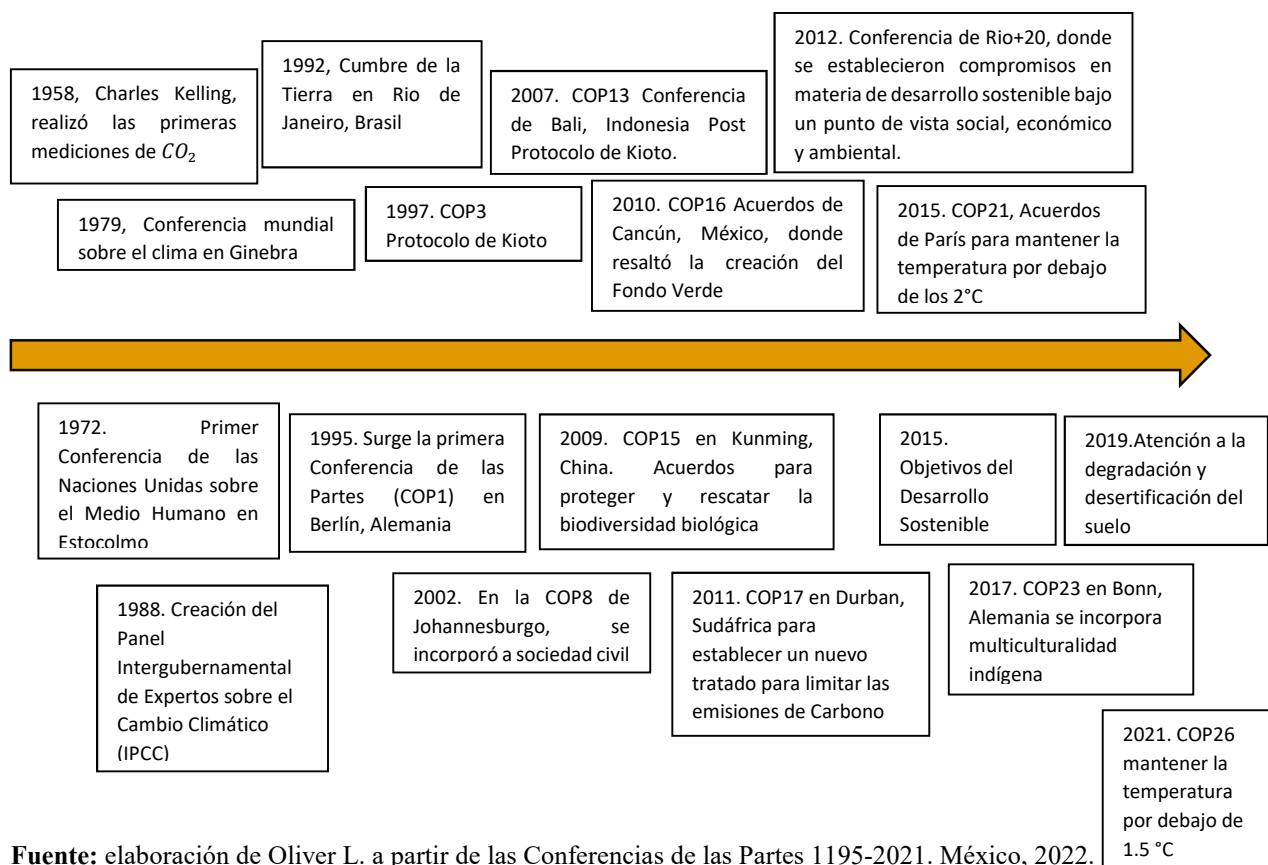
1958, Charles Kelling, realizó las primeras mediciones de $CO_2$

1992, Cumbre de la Tierra en Rio de Janeiro, Brasil

2007. COP13 Conferencia de Bali, Indonesia Post Protocolo de Kioto.

2012. Conferencia de Rio+20, donde se establecieron compromisos en materia de desarrollo sostenible bajo un punto de vista social, económico y ambiental.

1979, Conferencia mundial sobre el clima en Ginebra

1997. COP3 Protocolo de Kioto

2010. COP16 Acuerdos de Cancún, México, donde resaltó la creación del Fondo Verde

2015. COP21, Acuerdos de París para mantener la temperatura por debajo de los 2°C

1972. Primer Conferencia de las Naciones Unidas sobre el Medio Humano en Estocolmo

1995. Surge la primera Conferencia de las Partes (COP1) en Berlín, Alemania

2009. COP15 en Kunming, China. Acuerdos para proteger y rescatar la biodiversidad biológica

2015. Objetivos del Desarrollo Sostenible

2019.Atención a la degradación y desertificación del suelo

1988. Creación del Panel Intergubernamental de Expertos sobre el Cambio Climático (IPCC)

2002. En la COP8 de Johannesburgo, se incorporó a sociedad civil

2011. COP17 en Durban, Sudáfrica para establecer un nuevo tratado para limitar las emisiones de Carbono

2017. COP23 en Bonn, Alemania se incorpora multiculturalidad indígena

2021. COP26 mantener la temperatura por debajo de 1.5 °C

**Fuente:** elaboración de Oliver L. a partir de las Conferencias de las Partes 1195-2021. México, 2022.